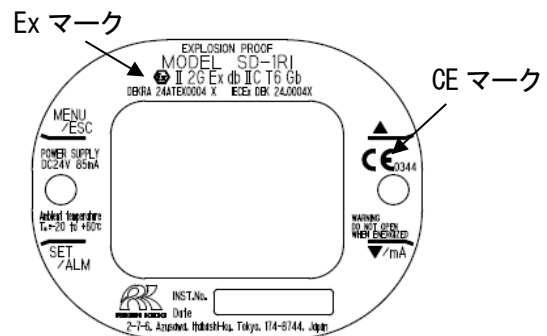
Ex マーク

EXPLOSION PROOF
MODEL SD-1RI
II 2G Ex db IIC T6 Gb
DEKRA 24ATEX0004 X IECEx DEK 24.0004X

CE マーク

MENU
/ESC

POWER SUPPLY
DC24V 85mA

Ambient temperature
Ta=-20 to +60°C

SET
/ALM

▲

CE 0344

WARNING
DO NOT OPEN
WHEN ENERGIZED

▼/mA

INST.No.
Date
2-7-6, Azusawa, Itabashi-Ku, Tokyo, 174-8744, Japan